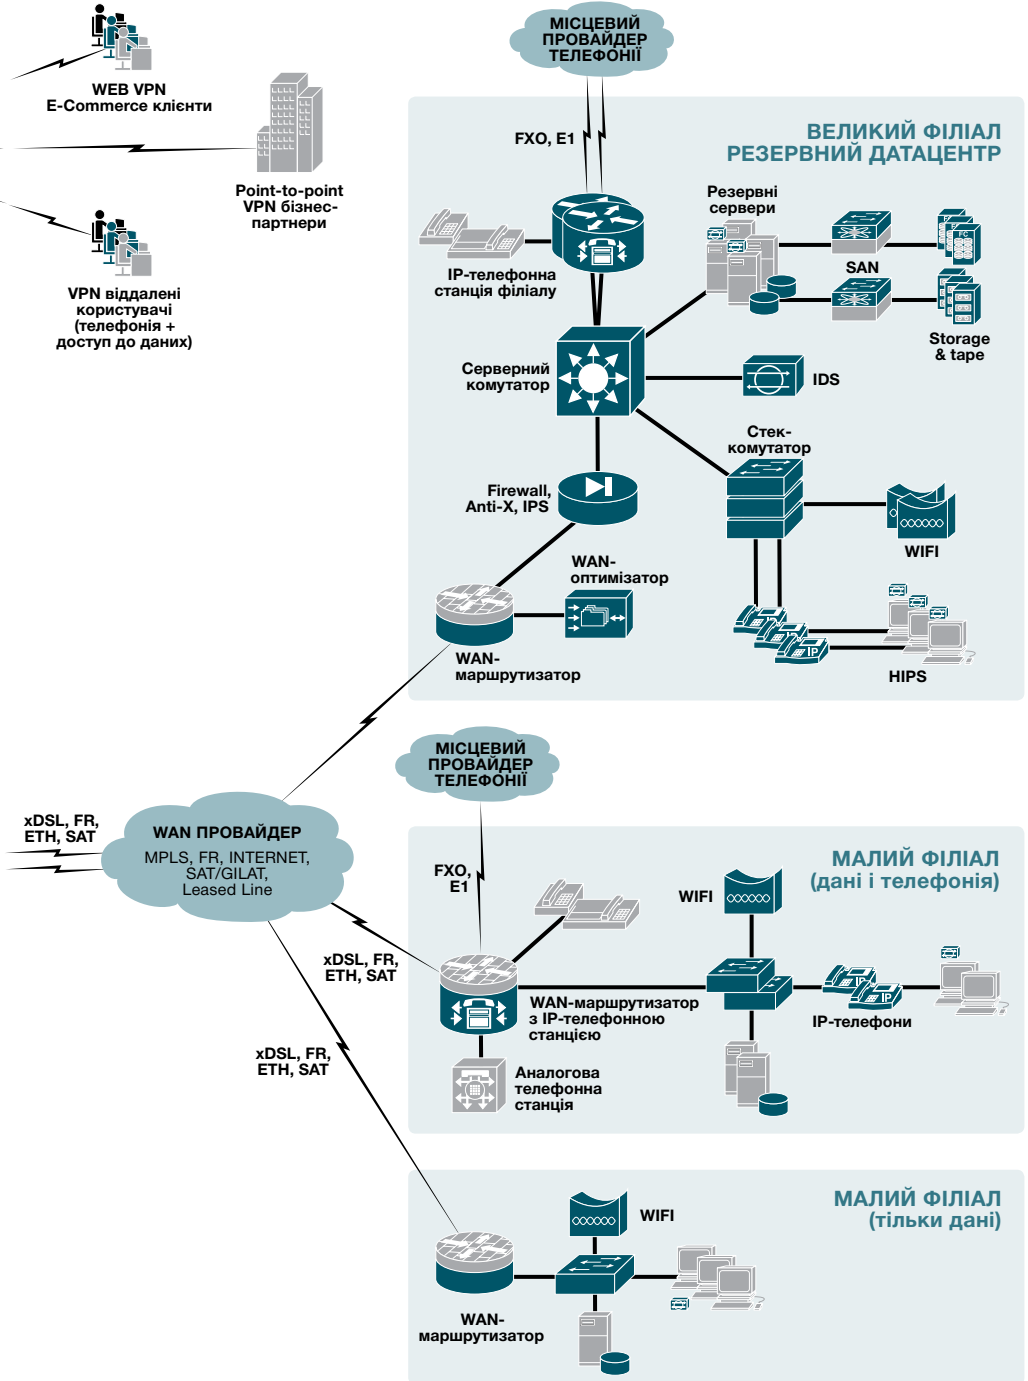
WEB VPN
E-Commerce клієнти

Point-to-point VPN бізнес-партнери

VPN віддалені користувачі (телефонія + доступ до даних)

МІСЦЕВИЙ ПРОВАЙДЕР ТЕЛЕФОНІЇ

ВЕЛИКИЙ ФІЛІАЛ
РЕЗЕРВНИЙ ДАТАЦЕНТР

FXO, E1

IP-телефонна станція філіалу

Резервні сервери

SAN

Storage & tape

Серверний комутатор

IDS

Стек-комутатор

Firewall, Anti-X, IPS

WIFI

WAN-оптимізатор

WAN-маршрутизатор

IP

HIPS

МІСЦЕВИЙ ПРОВАЙДЕР ТЕЛЕФОНІЇ

xDSL, FR, ETH, SAT

WAN ПРОВАЙДЕР
MPLS, FR, INTERNET, SAT/GILAT, Leased Line

МАЛИЙ ФІЛІАЛ
(дані і телефонія)

FXO, E1

WIFI

xDSL, FR, ETH, SAT

WAN-маршрутизатор з IP-телефонною станцією

IP

IP-телефони

Аналогова телефонна станція

xDSL, FR, ETH, SAT

МАЛИЙ ФІЛІАЛ
(тільки дані)

WIFI

WAN-маршрутизатор